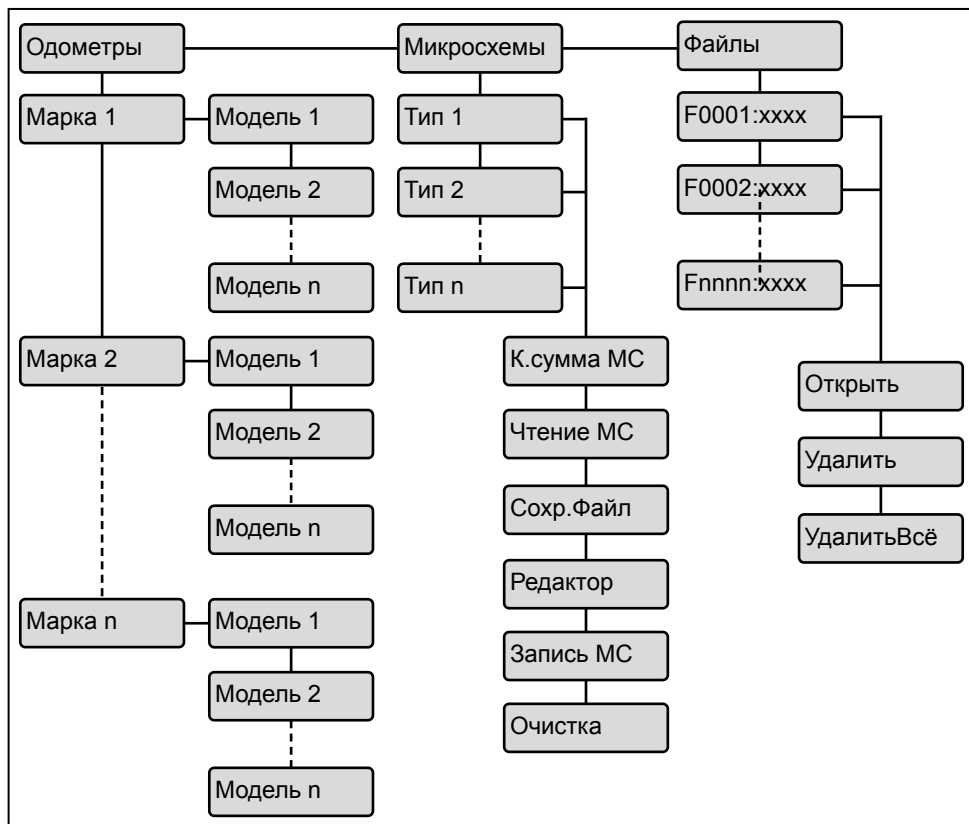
Одометры
Микросхемы
Файлы

Марка 1
Модель 1
Модель 2
Модель n

Марка 2
Модель 1
Модель 2
Модель n

Марка n
Модель 1
Модель 2
Модель n

Тип 1
Тип 2
Тип n

К.сумма МС
Чтение МС
Сохр.Файл
Редактор
Запись МС
Очистка

F0001:xxxx
F0002:xxxx
Fnnnn:xxxx

Открыть
Удалить
УдалитьВсё